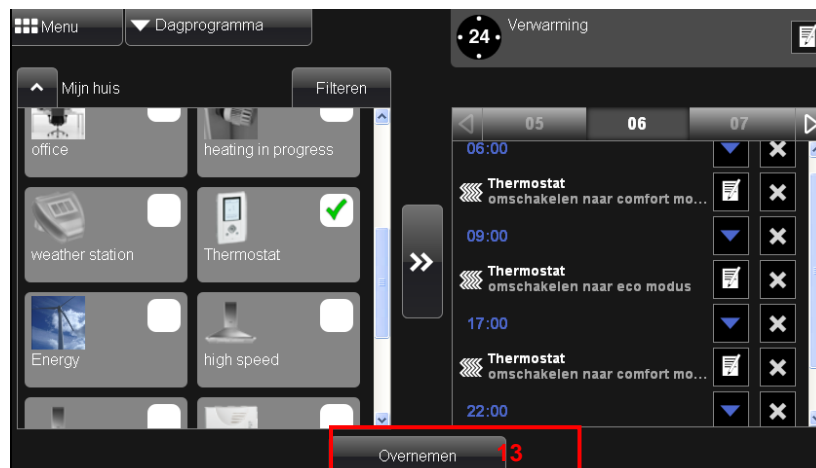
Menu
Dagprogramma
Mijn huis
Filteren
office
heating in progress
weather station
Thermostat
Energy
high speed
24
Verwarming
05
06
07
06:00
Thermostat
omschakelen naar comfort mo...
09:00
Thermostat
omschakelen naar eco modus
17:00
Thermostat
omschakelen naar comfort mo...
22:00
Overnemen
13